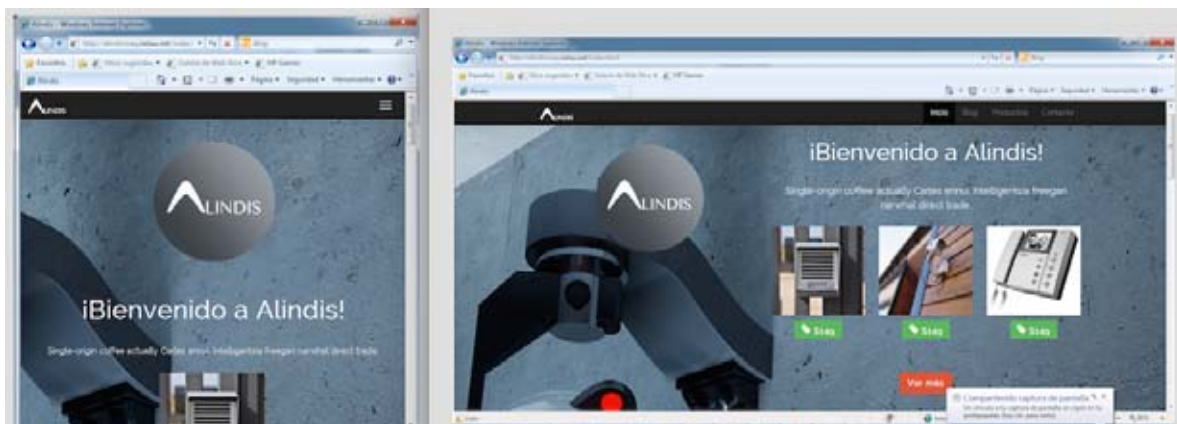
ALINDIS

ALINDIS

¡Bienvenido a Alindis!

Single-origin coffee actually Cirtes ennui. Intelligentsia freegan narwhal direct trade.

Inicio Blog Productos Contacto

ALINDIS

¡Bienvenido a Alindis!

Single-origin coffee actually Cirtes ennui. Intelligentsia freegan narwhal direct trade.

$149

$149

$149

Ver más

Compartiendo captura de pantalla